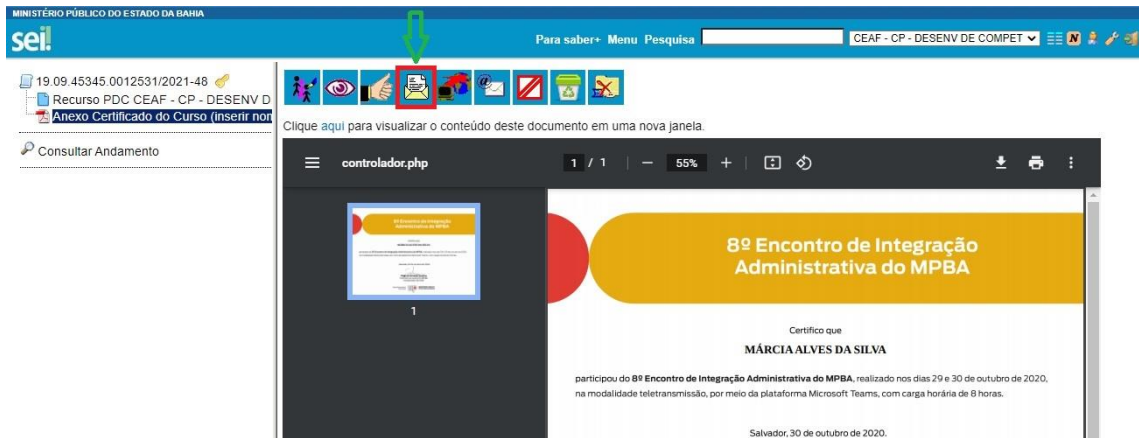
MINISTÉRIO PÚBLICO DO ESTADO DA BAHIA

sei!

Para saber+ Menu Pesquisa

CEAF - CP - DESENV DE COMPET

19.09.45345.0012531/2021-48

Recurso PDC CEAF - CP - DESENV D

Anexo Certificado do Curso (inserir nor

Consultar Andamento

Clique aqui para visualizar o conteúdo deste documento em uma nova janela.

controlador.php

1 / 1

55%

1

8º Encontro de Integração Administrativa do MPBA

Certifico que

MÁRCIA ALVES DA SILVA

participou do 8º Encontro de Integração Administrativa do MPBA, realizado nos dias 29 e 30 de outubro de 2020, na modalidade teletransmissão, por meio da plataforma Microsoft Teams, com carga horária de 8 horas.

Salvador, 30 de outubro de 2020.